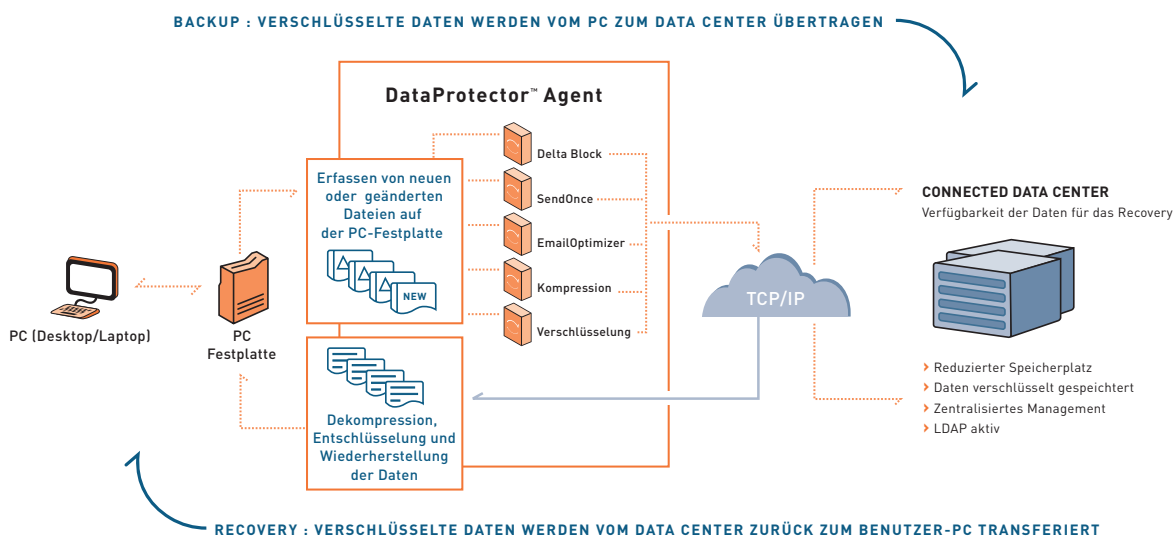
BACKUP : VERSCHLÜSSELTE DATEN WERDEN VOM PC ZUM DATA CENTER ÜBERTRAGEN

DataProtector™ Agent

Erfassen von neuen oder geänderten Dateien auf der PC-Festplatte

NEW

Delta Block

SendOnce

EmailOptimizer

Kompression

Verschlüsselung

PC (Desktop/Laptop)

PC Festplatte

Dekompression, Entschlüsselung und Wiederherstellung der Daten

TCP/IP

CONNECTED DATA CENTER

Verfügbarkeit der Daten für das Recovery

› Reduzierter Speicherplatz
› Daten verschlüsselt gespeichtert
› Zentralisiertes Management
› LDAP aktiv

RECOVERY : VERSCHLÜSSELTE DATEN WERDEN VOM DATA CENTER ZURÜCK ZUM BENUTZER-PC TRANSFERIERT